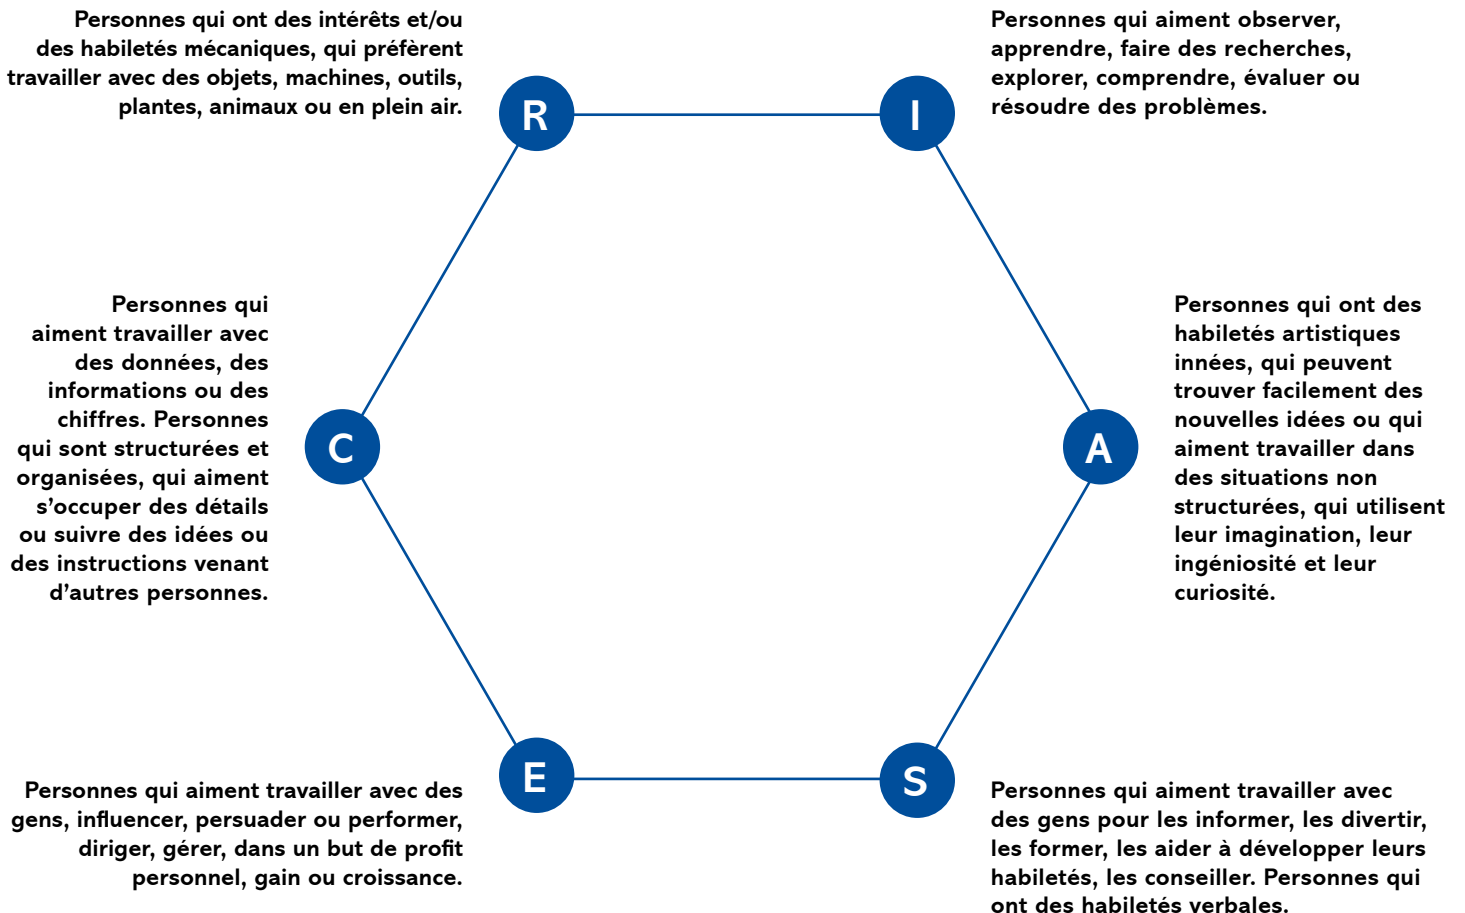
Personnes qui ont des intérêts et/ou des habiletés mécaniques, qui préfèrent travailler avec des objets, machines, outils, plantes, animaux ou en plein air.

R

I

Personnes qui aiment observer, apprendre, faire des recherches, explorer, comprendre, évaluer ou résoudre des problèmes.

Personnes qui aiment travailler avec des données, des informations ou des chiffres. Personnes qui sont structurées et organisées, qui aiment s'occuper des détails ou suivre des idées ou des instructions venant d'autres personnes.

C

A

Personnes qui ont des habiletés artistiques innées, qui peuvent trouver facilement des nouvelles idées ou qui aiment travailler dans des situations non structurées, qui utilisent leur imagination, leur ingéniosité et leur curiosité.

E

S

Personnes qui aiment travailler avec des gens, influencer, persuader ou performer, diriger, gérer, dans un but de profit personnel, gain ou croissance.

Personnes qui aiment travailler avec des gens pour les informer, les divertir, les former, les aider à développer leurs habiletés, les conseiller. Personnes qui ont des habiletés verbales.